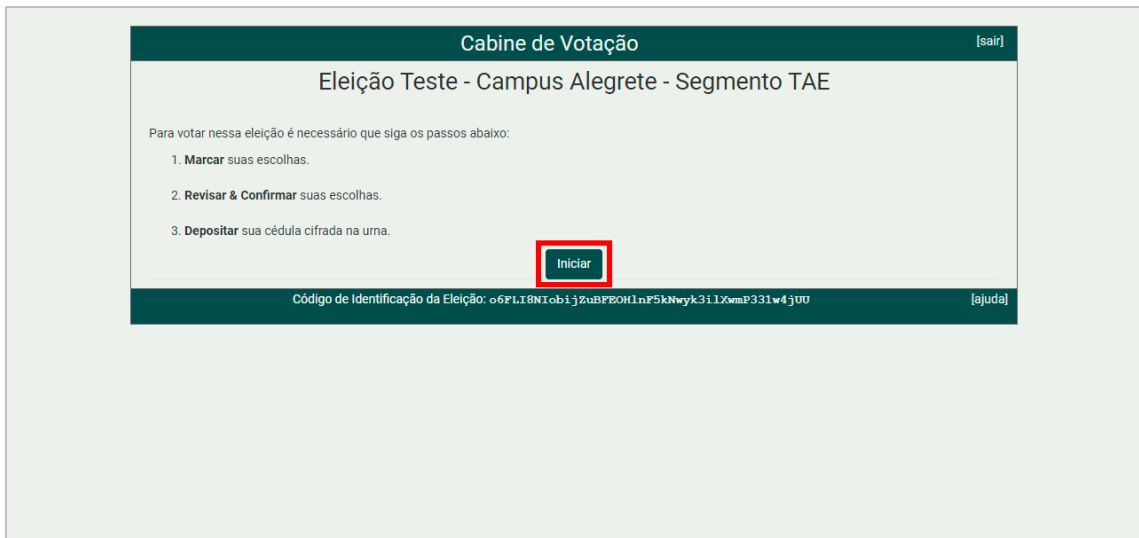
Cabine de Votação

[sair]

Eleição Teste - Campus Alegrete - Segmento TAE

Para votar nessa eleição é necessário que siga os passos abaixo:

1. **Marcar** suas escolhas.

2. **Revisar & Confirmar** suas escolhas.

3. **Depositar** sua cédula cifrada na urna.

Iniciar

Código de Identificação da Eleição: o6FLI8NIobijZuBFEOHlnF5kNwyk3ilXwmP331w4jUU

[ajuda]